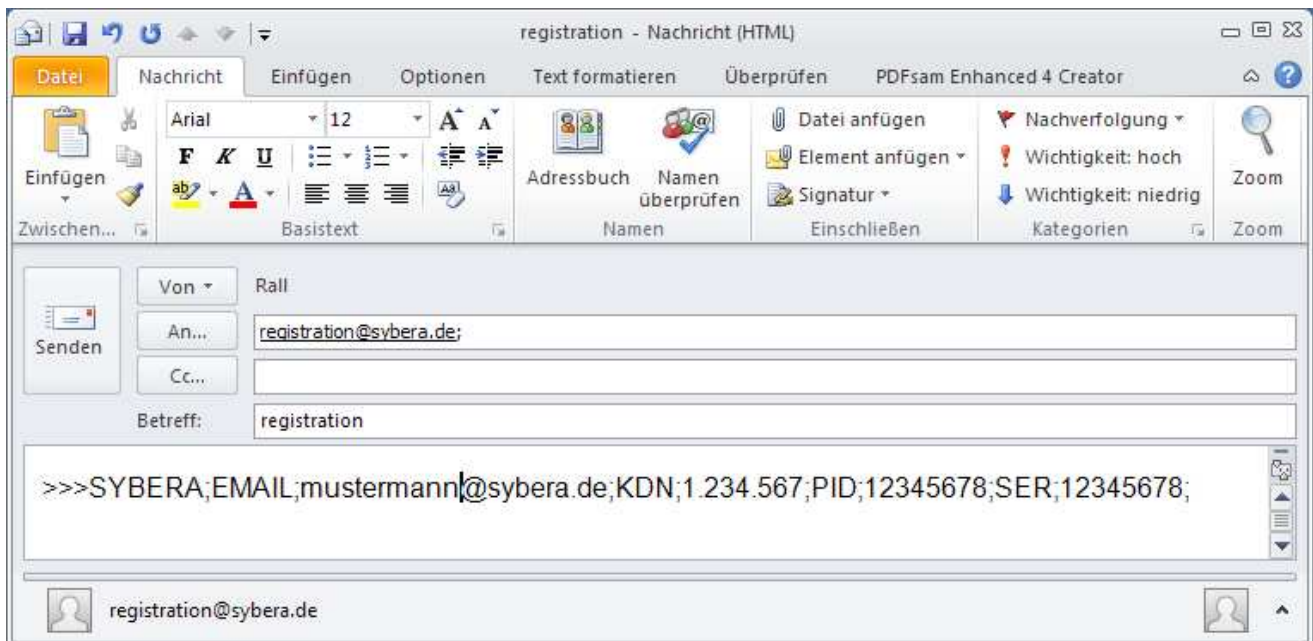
registration - Nachricht (HTML)

Datei
Nachricht
Einfügen
Optionen
Text formatieren
Überprüfen
PDFsam Enhanced 4 Creator

Einfügen
Zwischen...
Arial
12
F K U
Basistext
Adressbuch
Namen überprüfen
Namen
Datei anfügen
Element anfügen
Signatur
Einschließen
Nachverfolgung
Wichtigkeit: hoch
Wichtigkeit: niedrig
Kategorien
Zoom
Zoom

Senden
Von
Rall
An...
registration@sybera.de;
Cc...
Betreff:
registration

>>>SYBERA;EMAIL;mustermann@sybera.de;KDN;1.234.567;PID;12345678;SER;12345678;

registration@sybera.de